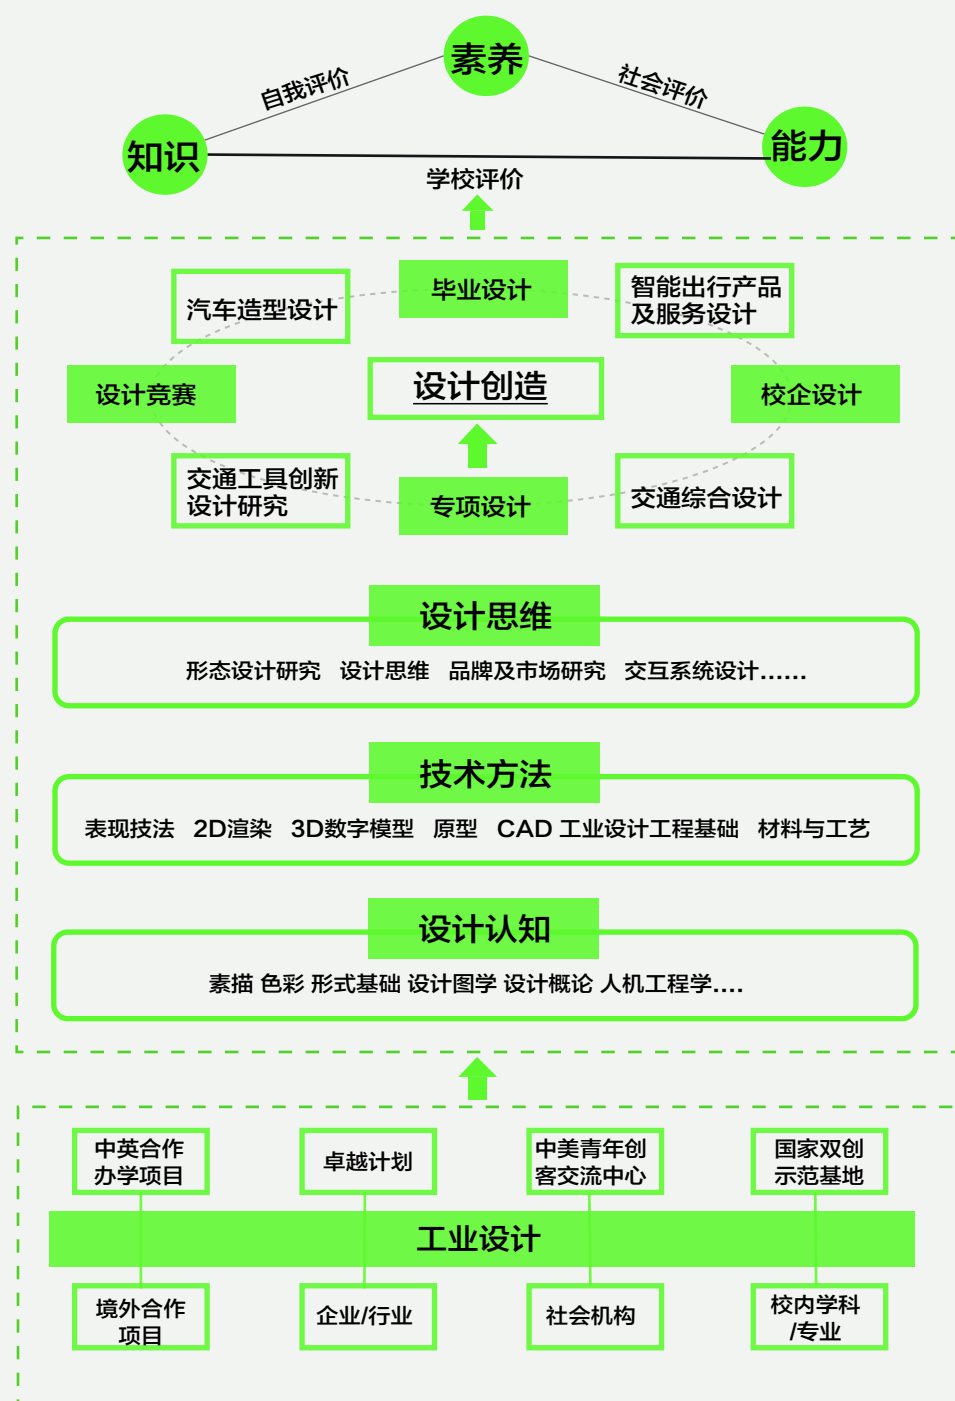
素养

自我评价

社会评价

知识

能力

学校评价

汽车造型设计

毕业设计

智能出行产品及服务设计

设计竞赛

设计创造

校企设计

交通工具创新设计研究

专项设计

交通综合设计

设计思维

形态设计研究 设计思维 品牌及市场研究 交互系统设计……

技术方法

表现技法 2D渲染 3D数字模型 原型 CAD 工业设计工程基础 材料与工艺

设计认知

素描 色彩 形式基础 设计图学 设计概论 人机工程学….

中英合作办学项目

卓越计划

中美青年创客交流中心

国家双创示范基地

工业设计

境外合作项目

企业/行业

社会机构

校内学科/专业